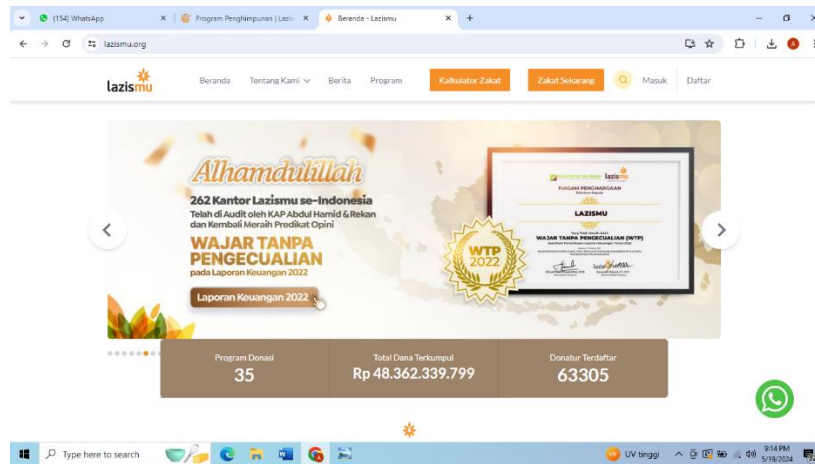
(154) WhatsApp
Program Penghimpunan | Lazis
Beranda - Lazismu
lazismu.org

lazismu
Beranda
Tentang Kami
Berita
Program
Kalkulator Zakat
Zakat Sekarang
Masuk
Daftar

Alhamdulillah
262 Kantor Lazismu se-Indonesia
Telah di Audit oleh KAP Abdul Hamid & Rekan dan Kembali Meraih Predikat Opini
WAJAR TANPA PENGECUALIAN
pada Laporan Keuangan 2022
Laporan Keuangan 2022

lazismu
PIAGAM PENGHARGAAN
LAZISMU
WAJAR TANPA PENGECUALIAN (WTP)
WTP 2022

Program Donasi
35
Total Dana Terkumpul
Rp 48.362.339.799
Donatur Terdaftar
63305

Type here to search
UV tinggi
9:14 PM
5/19/2024